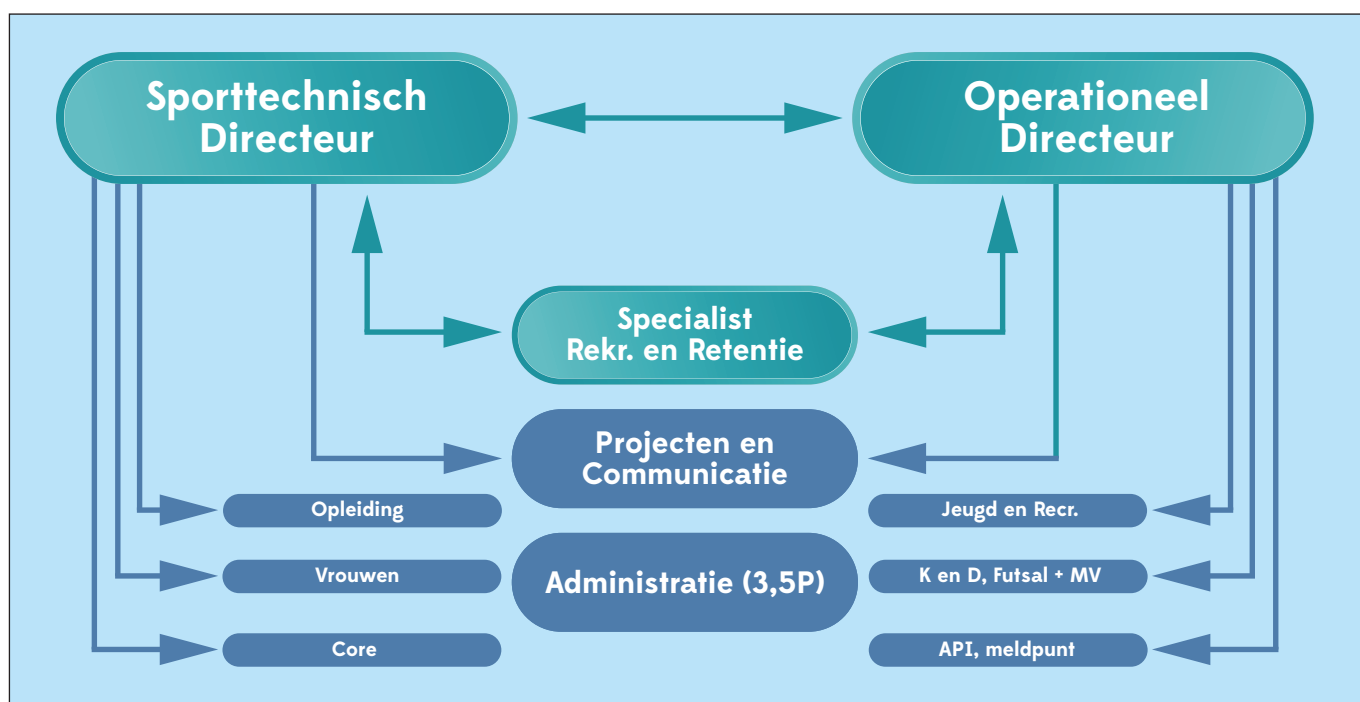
Sporttechnisch Directeur

Operationeel Directeur

Specialist Rekr. en Retentie

Projecten en Communicatie

Opleiding

Jeugd en Recr.

Vrouwen

Administratie (3,5P)

K en D, Futsal + MV

Core

API, meldpunt